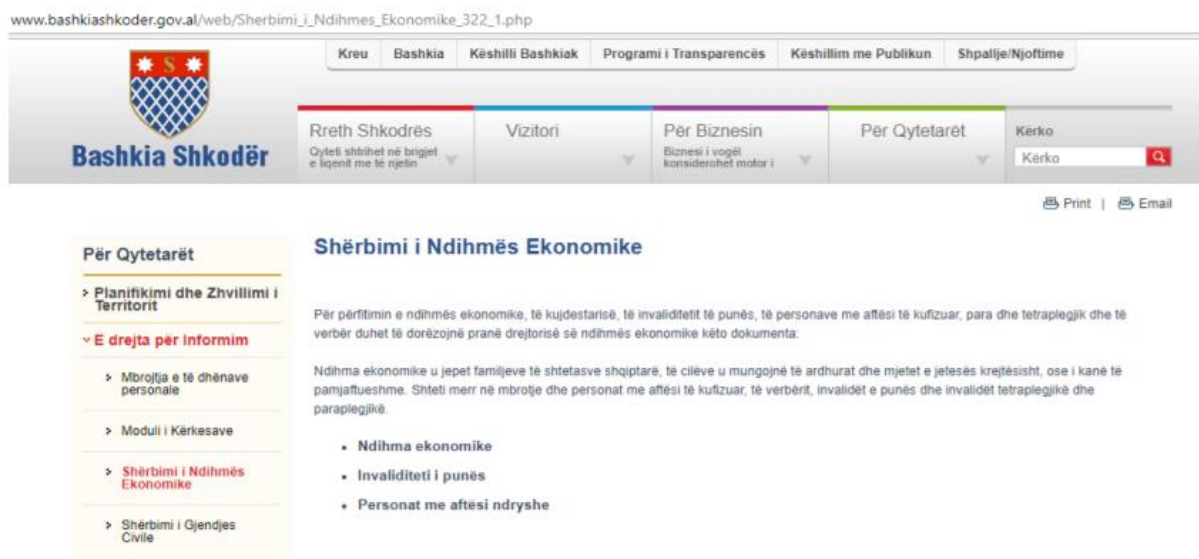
www.bashkiashkoder.gov.al/web/Sherbimi_i_Ndihmes_Ekonomike_322_1.php

Kreu | Bashkia | Këshilli Bashkiak | Programi i Transparencës | Këshillim me Publikun | Shpallje/Njoftime

Bashkia Shkodër

Rreth Shkodrës
Qyteti shtrihet në brigjet e liqenit me të njëjtin

Vizitori

Për Biznesin
Biznesi i vogël konsiderohet motor i

Për Qytetarët

Kërko
Kërko

Print | Email

Për Qytetarët

› Planifikimi dhe Zhvillimi i Territorit

› E drejta për informim

› Mbrojtja e të dhënave personale

› Moduli i Kërkesave

› Shërbimi i Ndihmës Ekonomike

› Shërbimi i Gjendjes Civile

Shërbimi i Ndihmës Ekonomike

Për përfitimin e ndihmës ekonomike, të kujdestarisë, të invaliditetit të punës, të personave me aftësi të kufizuar, para dhe tetraplegjik dhe të verbër duhet të dorëzojnë pranë drejtorisë së ndihmës ekonomike këto dokumenta:

Ndihma ekonomike u jepet familjeve të shtetasve shqiptarë, të cilëve u mungojnë të ardhurat dhe mjetet e jetesës krejtësisht, ose i kanë të pamjaftueshme. Shteti merr në mbrojtje dhe personat me aftësi të kufizuar, të verbërit, invalidët e punës dhe invalidët tetraplegjikë dhe paraplegjikë.

• Ndihma ekonomike
• Invaliditeti i punës
• Personat me aftësi ndryshe